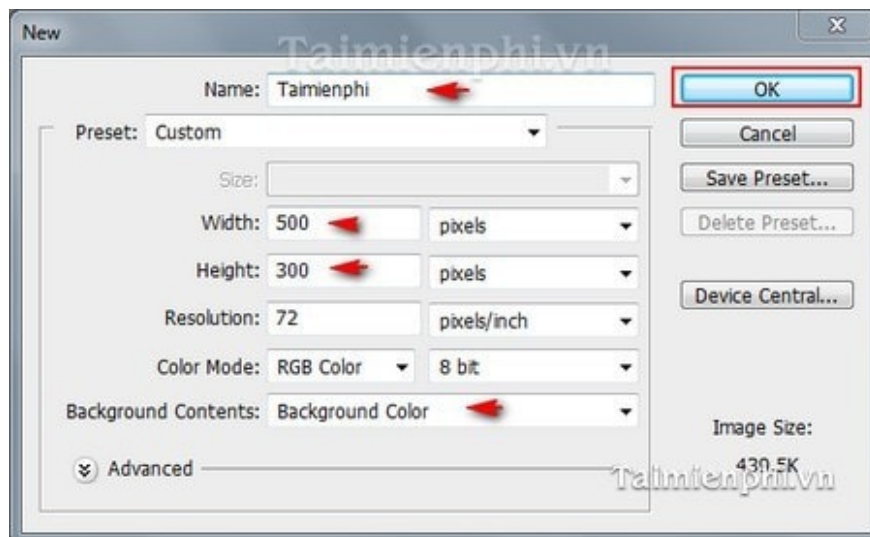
New

Taimienphi.vn

Name: Taimienphi

OK

Preset: Custom

Cancel

Size:

Save Preset...

Width: 500 pixels

Delete Preset...

Height: 300 pixels

Resolution: 72 pixels/inch

Device Central...

Color Mode: RGB Color 8 bit

Background Contents: Background Color

Image Size:

Advanced

430.5K

Taimienphi.vn